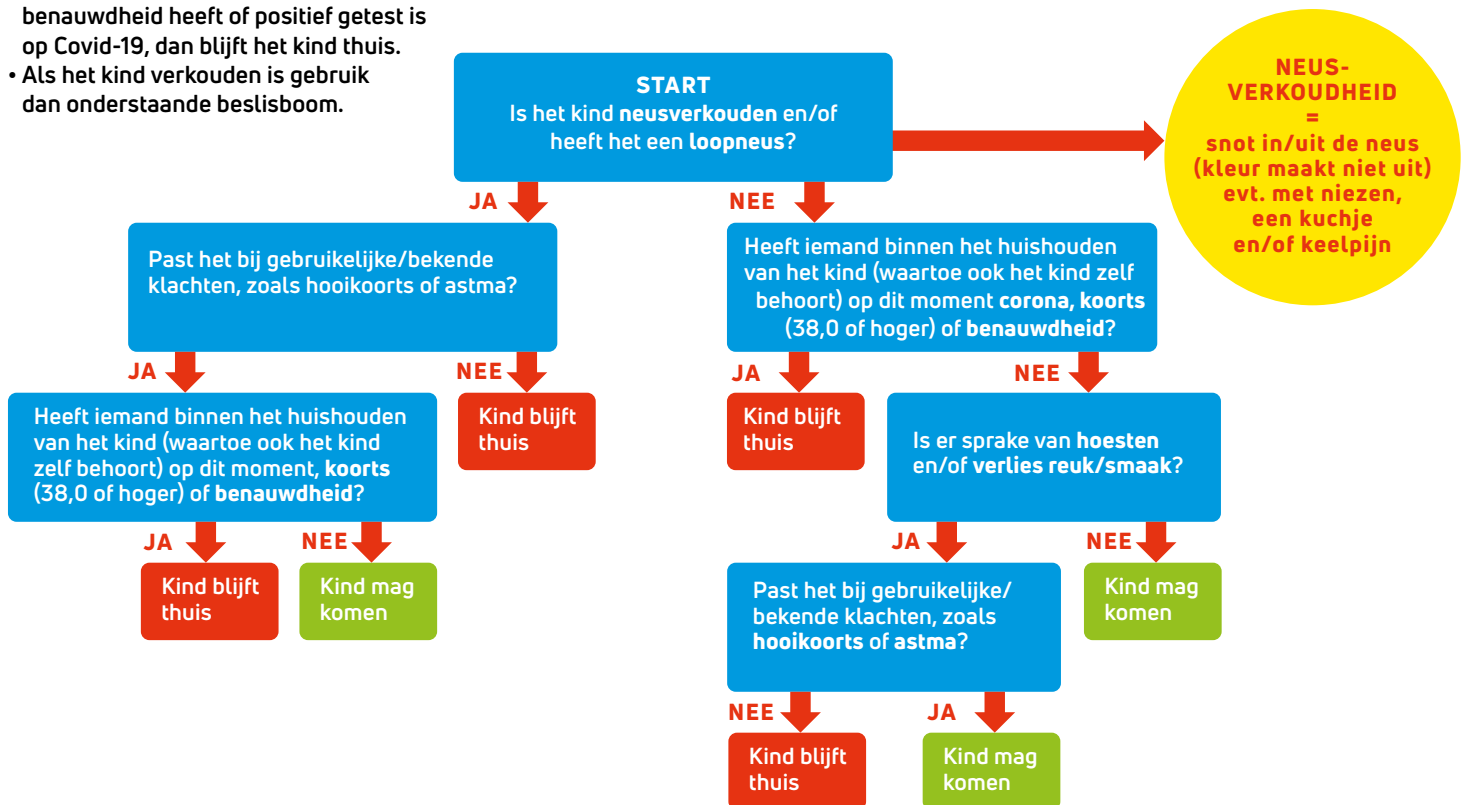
benauwdheid heeft of positief getest is op Covid-19, dan blijft het kind thuis.
• Als het kind verkouden is gebruik dan onderstaande beslisboom.

START
Is het kind neusverkouden en/of heeft het een loopneus?

NEUS-VERKOUDHEID
=
snot in/uit de neus (kleur maakt niet uit) evt. met niezen, een kuchje en/of keelpijn

JA

Past het bij gebruikelijke/bekende klachten, zoals hooikoorts of astma?

JA

Heeft iemand binnen het huishouden van het kind (waartoe ook het kind zelf behoort) op dit moment, koorts (38,0 of hoger) of benauwdheid?

JA

Kind blijft thuis

NEE

Kind mag komen

NEE

Kind blijft thuis

NEE

Heeft iemand binnen het huishouden van het kind (waartoe ook het kind zelf behoort) op dit moment corona, koorts (38,0 of hoger) of benauwdheid?

JA

Kind blijft thuis

NEE

Is er sprake van hoesten en/of verlies reuk/smaak?

JA

Past het bij gebruikelijke/bekende klachten, zoals hooikoorts of astma?

NEE

Kind blijft thuis

JA

Kind mag komen

NEE

Kind mag komen